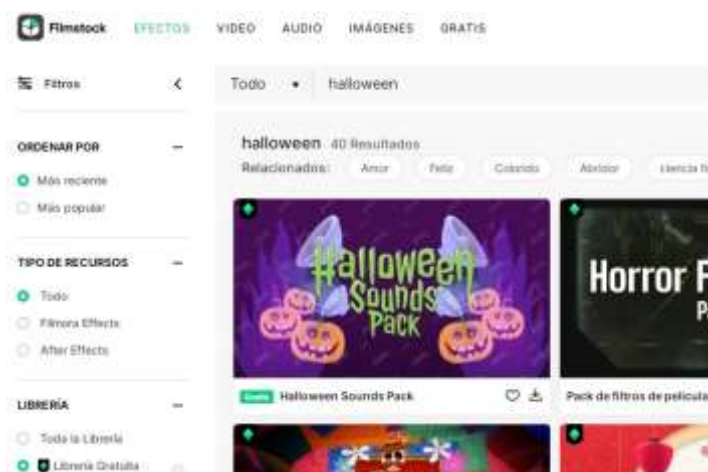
Filmstock EFECTOS VIDEO AUDIO IMÁGENES GRATIS

Filtros <

Todo • halloween

ORDENAR POR —
Más reciente
Más popular

TIPO DE RECURSOS —
Todo
Filmora Effects
After Effects

LIBRERÍA —
Toda la Librería
Librería Gratuita

halloween 40 Resultados
Relacionados: Amor Feliz Colorido Abridor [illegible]

Halloween Sounds Pack

Horror F
P

Gratis Halloween Sounds Pack

Pack de filtros de película